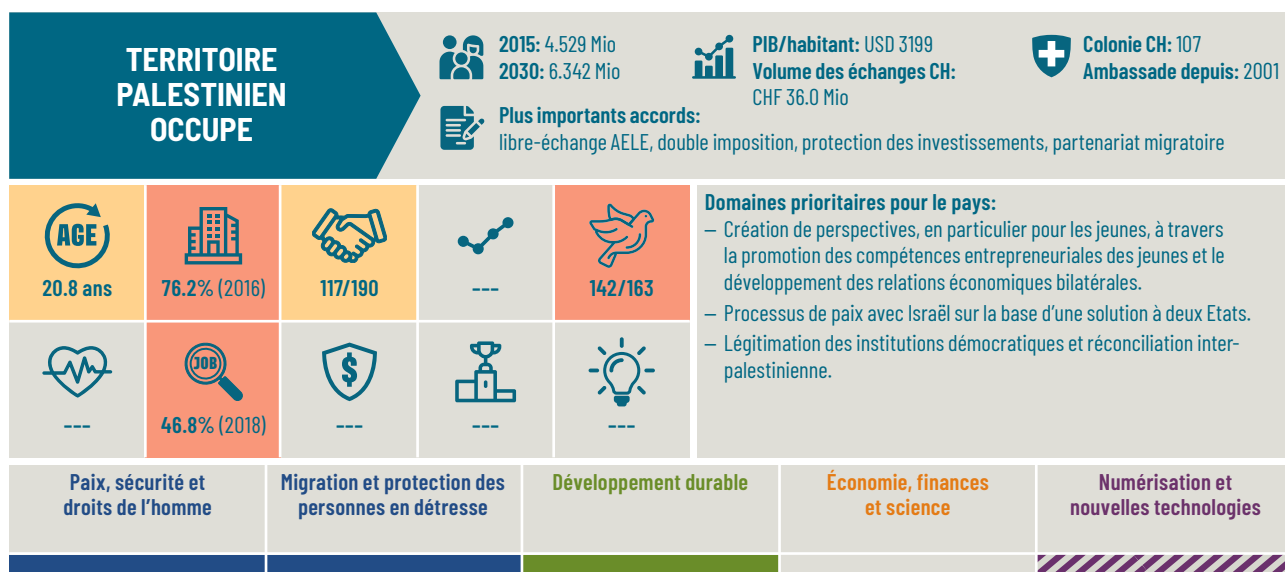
TERRITOIRE PALESTINIEN OCCUPE

2015: 4.529 Mio
2030: 6.342 Mio

PIB/habitant: USD 3199
Volume des échanges CH: CHF 36.0 Mio

Colonie CH: 107
Ambassade depuis: 2001

Plus importants accords:
libre-échange AELE, double imposition, protection des investissements, partenariat migratoire

AGE
20.8 ans

76.2% (2016)

117/190

---

142/163

---

JOB
46.8% (2018)

---

---

---

Domaines prioritaires pour le pays:
– Création de perspectives, en particulier pour les jeunes, à travers la promotion des compétences entrepreneuriales des jeunes et le développement des relations économiques bilatérales.
– Processus de paix avec Israël sur la base d'une solution à deux Etats.
– Légitimation des institutions démocratiques et réconciliation inter-palestinienne.

Paix, sécurité et droits de l'homme

Migration et protection des personnes en détresse

Développement durable

Économie, finances et science

Numérisation et nouvelles technologies